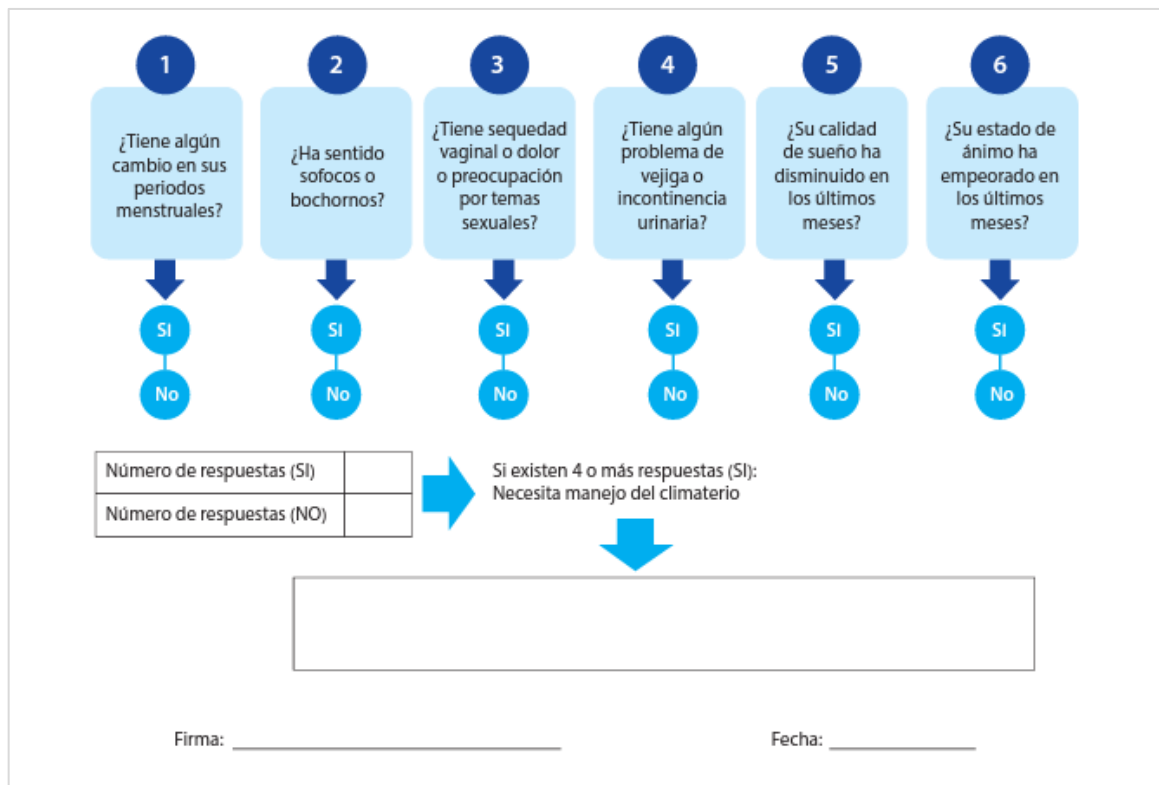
1
¿Tiene algún cambio en sus periodos menstruales?
SI
No

2
¿Ha sentido sofocos o bochornos?
SI
No

3
¿Tiene sequedad vaginal o dolor o preocupación por temas sexuales?
SI
No

4
¿Tiene algún problema de vejiga o incontinencia urinaria?
SI
No

5
¿Su calidad de sueño ha disminuido en los últimos meses?
SI
No

6
¿Su estado de ánimo ha empeorado en los últimos meses?
SI
No

| Número de respuestas (SI) | |
|---|---|
| Número de respuestas (NO) | |

Si existen 4 o más respuestas (SI): Necesita manejo del climaterio

Firma: ____________________

Fecha: ____________